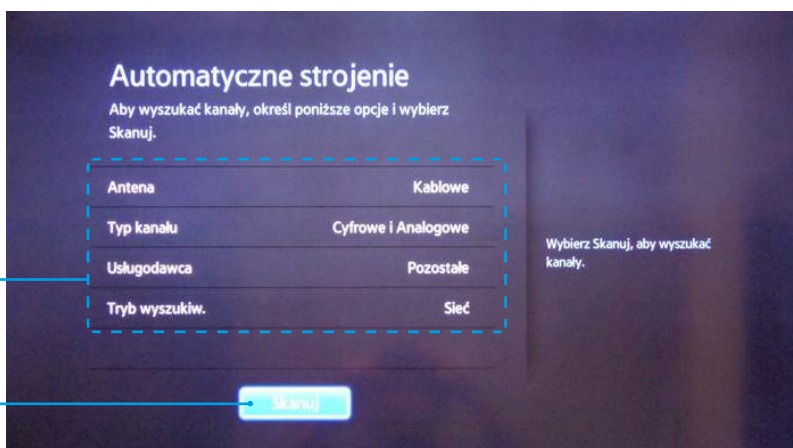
Automatyczne strojenie

Aby wyszukać kanały, określ poniższe opcje i wybierz Skanuj.

| | |
|---|---|
| Antena | Kablowe |
| Typ kanału | Cyfrowe i Analogowe |
| Usługodawca | Pozostałe |
| Tryb wyszukiw. | Sieć |

Wybierz Skanuj, aby wyszukać kanały.

Skanuj